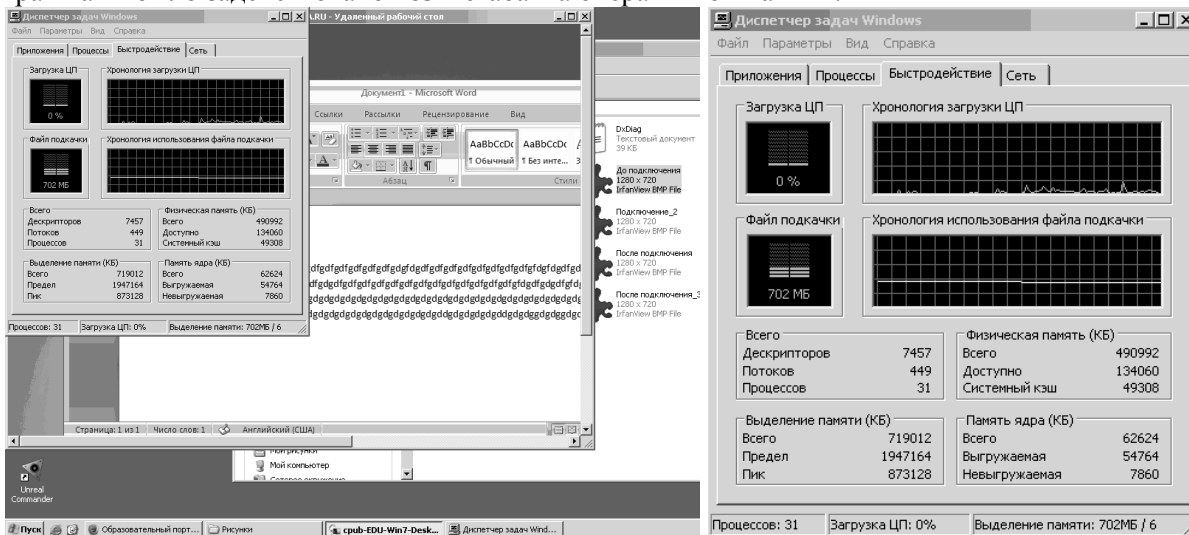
Диспетчер задач Windows
Файл Параметры Вид Справка
Приложения | Процессы | Быстродействие | Сеть
Загрузка ЦП
Хронология загрузки ЦП
0 %
Файл подкачки
Хронология использования файла подкачки
702 МБ
Всего
Дескрипторов 7457
Потоков 449
Процессов 31
Физическая память (КБ)
Всего 490992
Доступно 134060
Системный кэш 49308
Выделение памяти (КБ)
Всего 719012
Предел 1947164
Пик 873128
Память ядра (КБ)
Всего 62624
Выгружаемая 54764
Невыгружаемая 7860
Процессов: 31 Загрузка ЦП: 0% Выделение памяти: 702МБ / 6

.RU - Удаленный рабочий стол
Документ1 - Microsoft Word
Ссылки Рассылки Рецензирование Вид
AaBbCcDc AaBbCcDc
¶ Обычный ¶ Без инте...
Абзац Стили
dfgdfgdfgdfgdfgdfgdfgdfgdfgdfgdfgdfgdfgdfgdfgdfgdfgdfgdfgdfgd
dfgdfgdfgdfgdfgdfgdfgdfgdfgdfgdfgdfgdfgdfgdfgdfgdfgdfgdfgdfgd
gdgdgdgdgdgdgdgdgdgdgdgdgdgdgdgdgdgdgdgdgdgdgdgdgdgdgdg
gdgdgdgdgdgdgdgdgdgdgdgdgdgdgdgdgdgdgdgdgdgdgdgdgdgdgdgc
Страница: 1 из 1 Число слов: 1 Английский (США)
DxDiag
Текстовый документ
39 КБ
До подключения
1280 x 720
IrfanView BMP File
Подключение_2
1280 x 720
IrfanView BMP File
После подключения
1280 x 720
IrfanView BMP File
После подключения_3
1280 x 720
IrfanView BMP File
Мои рисунки
Мой компьютер
Unreal Commander
Пуск Образовательный порт... Рисунки cpub-EDU-Win7-Desk... Диспетчер задач Wind...

Диспетчер задач Windows
Файл Параметры Вид Справка
Приложения | Процессы | Быстродействие | Сеть
Загрузка ЦП
Хронология загрузки ЦП
0 %
Файл подкачки
Хронология использования файла подкачки
702 МБ
Всего
Дескрипторов 7457
Потоков 449
Процессов 31
Физическая память (КБ)
Всего 490992
Доступно 134060
Системный кэш 49308
Выделение памяти (КБ)
Всего 719012
Предел 1947164
Пик 873128
Память ядра (КБ)
Всего 62624
Выгружаемая 54764
Невыгружаемая 7860
Процессов: 31 Загрузка ЦП: 0% Выделение памяти: 702МБ / 6